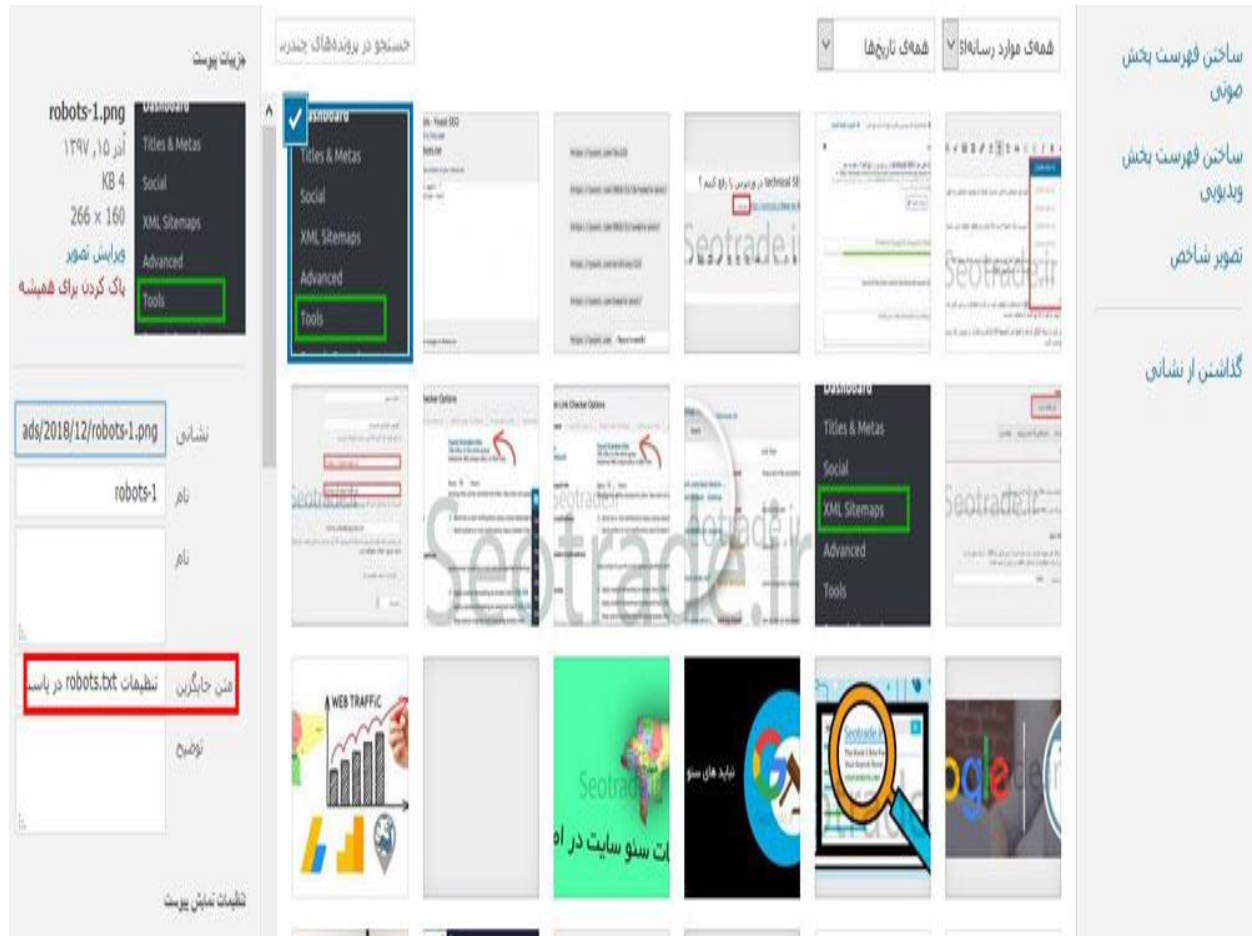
ساختن فهرست بخش صوتی

ساختن فهرست بخش ویدیویی

تصویر شاخص

گذاشتن از نشانی

همه‌ی موارد رسانه‌ای

همه‌ی تاریخ‌ها

جستجو در پرونده‌های چندرسانه‌ای

جزئیات پیوست

Dashboard
Titles & Metas
Social
XML Sitemaps
Advanced
Tools

robots-1.png
آذر ۱۵, ۱۳۹۷
KB 4
266 × 160
ویرایش تصویر
پاک کردن برای همیشه

نشانی ads/2018/12/robots-1.png

نام robots-1

نام

متن جایگزین تنظیمات robots.txt در یاسـ

توضیح

تنظیمات نمایش پیوست

Dashboard
Titles & Metas
Social
XML Sitemaps
Advanced
Tools

Seotrade.ir

WEB TRAFFIC

نبایدهای سئو

ت سئو سایت در ا

Seotrade.ir